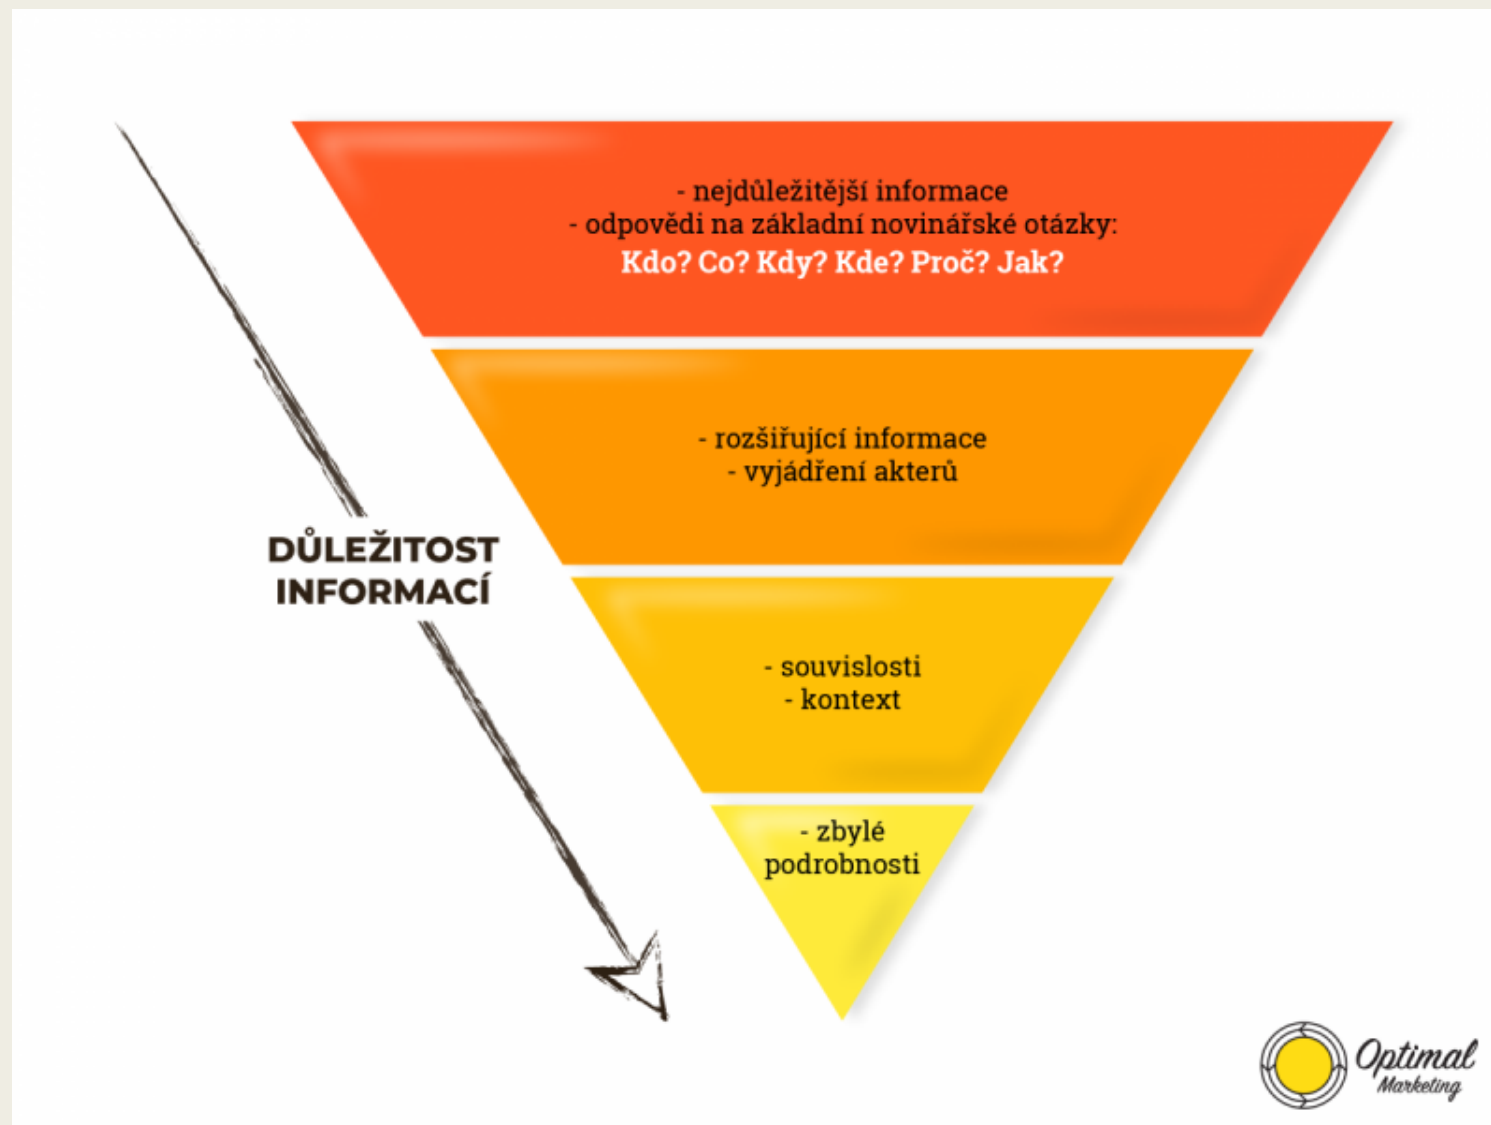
- nejdůležitější informace
- odpovědi na základní novinářské otázky:
Kdo? Co? Kdy? Kde? Proč? Jak?

- rozšiřující informace
- vyjádření akterů

- souvislosti
- kontext

- zbylé podrobnosti

DŮLEŽITOST INFORMACÍ

Optimal Marketing